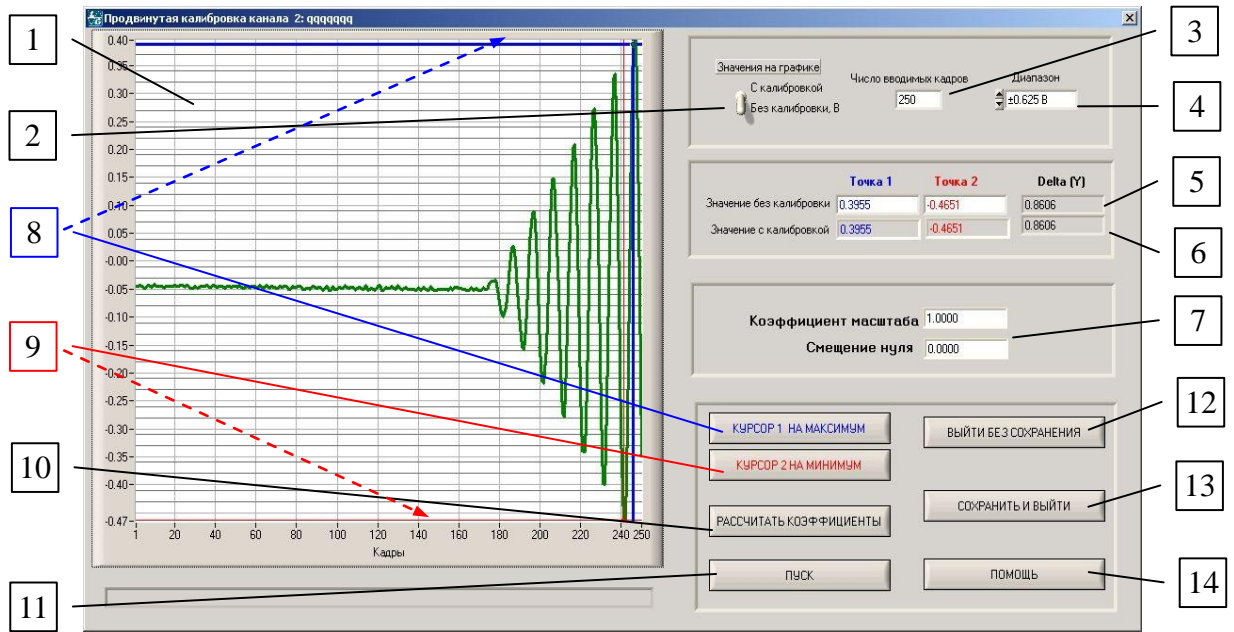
Продвинутая калибровка канала 2: qqqqqqq

1
2
3
4
5
6
7
8
9
10
11
12
13
14

0.40
0.35
0.30
0.25
0.20
0.15
0.10
0.05
-0.00
-0.05
-0.10
-0.15
-0.20
-0.25
-0.30
-0.35
-0.40
-0.47

1 20 40 60 80 100 120 140 160 180 200 220 240 250
Кадры

Значения на графике
С калибровкой
Без калибровки, В

Число вводимых кадров
250

Диапазон
±0.625 В

| | Точка 1 | Точка 2 | Delta (Y) |
|---|---|---|---|
| Значение без калибровки | 0.3955 | -0.4651 | 0.8606 |
| Значение с калибровкой | 0.3955 | -0.4651 | 0.8606 |

Коэффициент масштаба 1.0000
Смещение нуля 0.0000

КУРСОР 1 НА МАКСИМУМ
КУРСОР 2 НА МИНИМУМ
РАССЧИТАТЬ КОЭФФИЦИЕНТЫ
ПУСК
ВЫЙТИ БЕЗ СОХРАНЕНИЯ
СОХРАНИТЬ И ВЫЙТИ
ПОМОЩЬ